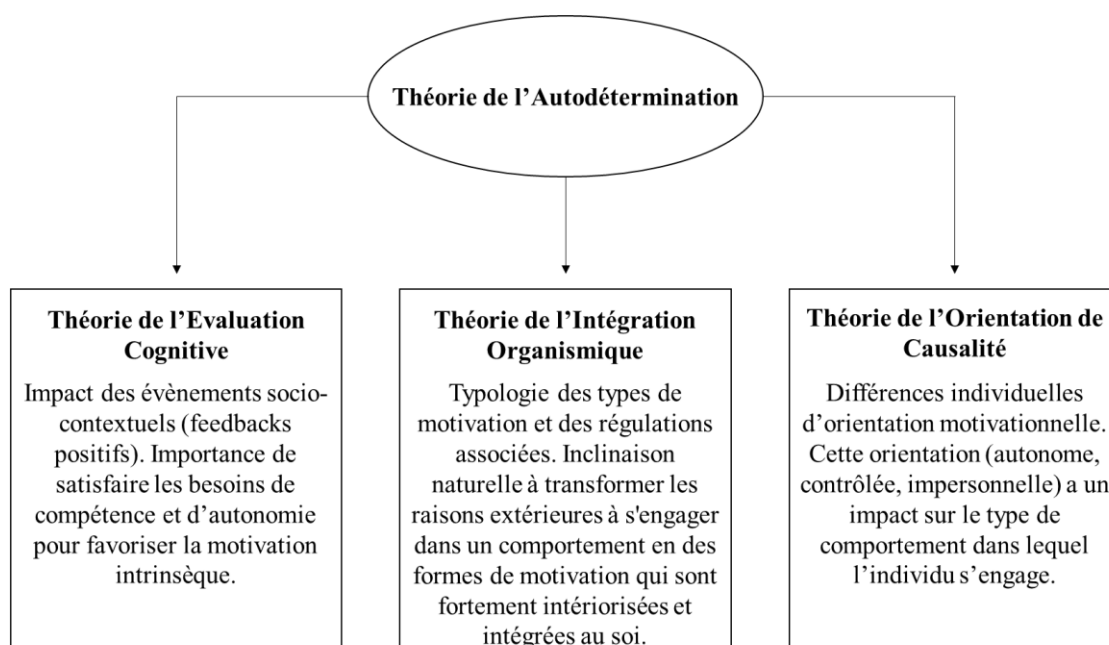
Théorie de l’Autodétermination

Théorie de l’Evaluation Cognitive

Impact des évènements socio-contextuels (feedbacks positifs). Importance de satisfaire les besoins de compétence et d’autonomie pour favoriser la motivation intrinsèque.

Théorie de l’Intégration Organismique

Typologie des types de motivation et des régulations associées. Inclinaison naturelle à transformer les raisons extérieures à s'engager dans un comportement en des formes de motivation qui sont fortement intériorisées et intégrées au soi.

Théorie de l’Orientation de Causalité

Différences individuelles d’orientation motivationnelle. Cette orientation (autonome, contrôlée, impersonnelle) a un impact sur le type de comportement dans lequel l’individu s’engage.